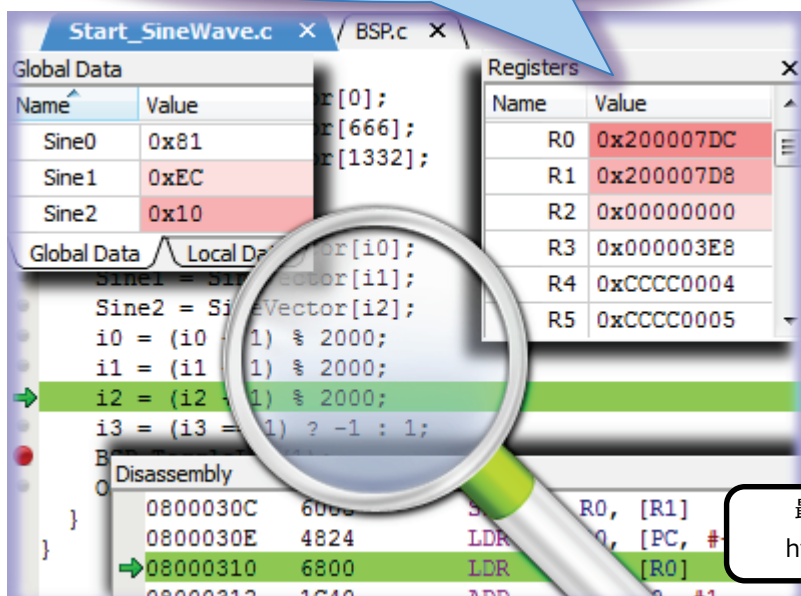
Start_SineWave.c × BSP.c ×

Global Data

| Name | Value |
|---|---|
| Sine0 | 0x81 |
| Sine1 | 0xEC |
| Sine2 | 0x10 |

Global Data Local Da

or[0];
or[666];
or[1332];

or[i0];
Sine1 = SineVector[i1];
Sine2 = SineVector[i2];
i0 = (i0 + 1) % 2000;
i1 = (i1 + 1) % 2000;
i2 = (i2 + 1) % 2000;
i3 = (i3 == 1) ? -1 : 1;
BSP_Toggle
O
}
}

Registers ×

| Name | Value |
|---|---|
| R0 | 0x200007DC |
| R1 | 0x200007D8 |
| R2 | 0x00000000 |
| R3 | 0x000003E8 |
| R4 | 0xCCCC0004 |
| R5 | 0xCCCC0005 |

Disassembly

0800030C 6008 STR R0, [R1]
0800030E 4824 LDR R0, [PC, #
08000310 6800 LDR R0, [R0]
08000312 1C40 ADD R0, #1

最
ht